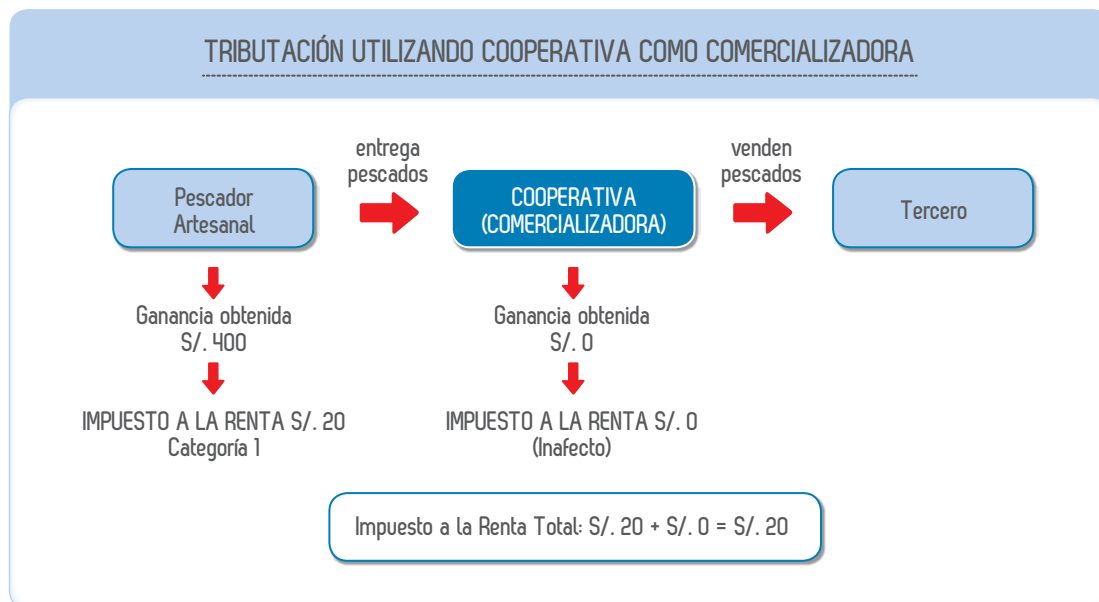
TRIBUTACIÓN UTILIZANDO COOPERATIVA COMO COMERCIALIZADORA

Pescador Artesanal

entrega pescados

COOPERATIVA (COMERCIALIZADORA)

venden pescados

Tercero

Ganancia obtenida S/. 400

IMPUESTO A LA RENTA S/. 20 Categoría 1

Ganancia obtenida S/. 0

IMPUESTO A LA RENTA S/. 0 (Inafecto)

Impuesto a la Renta Total: S/. 20 + S/. 0 = S/. 20